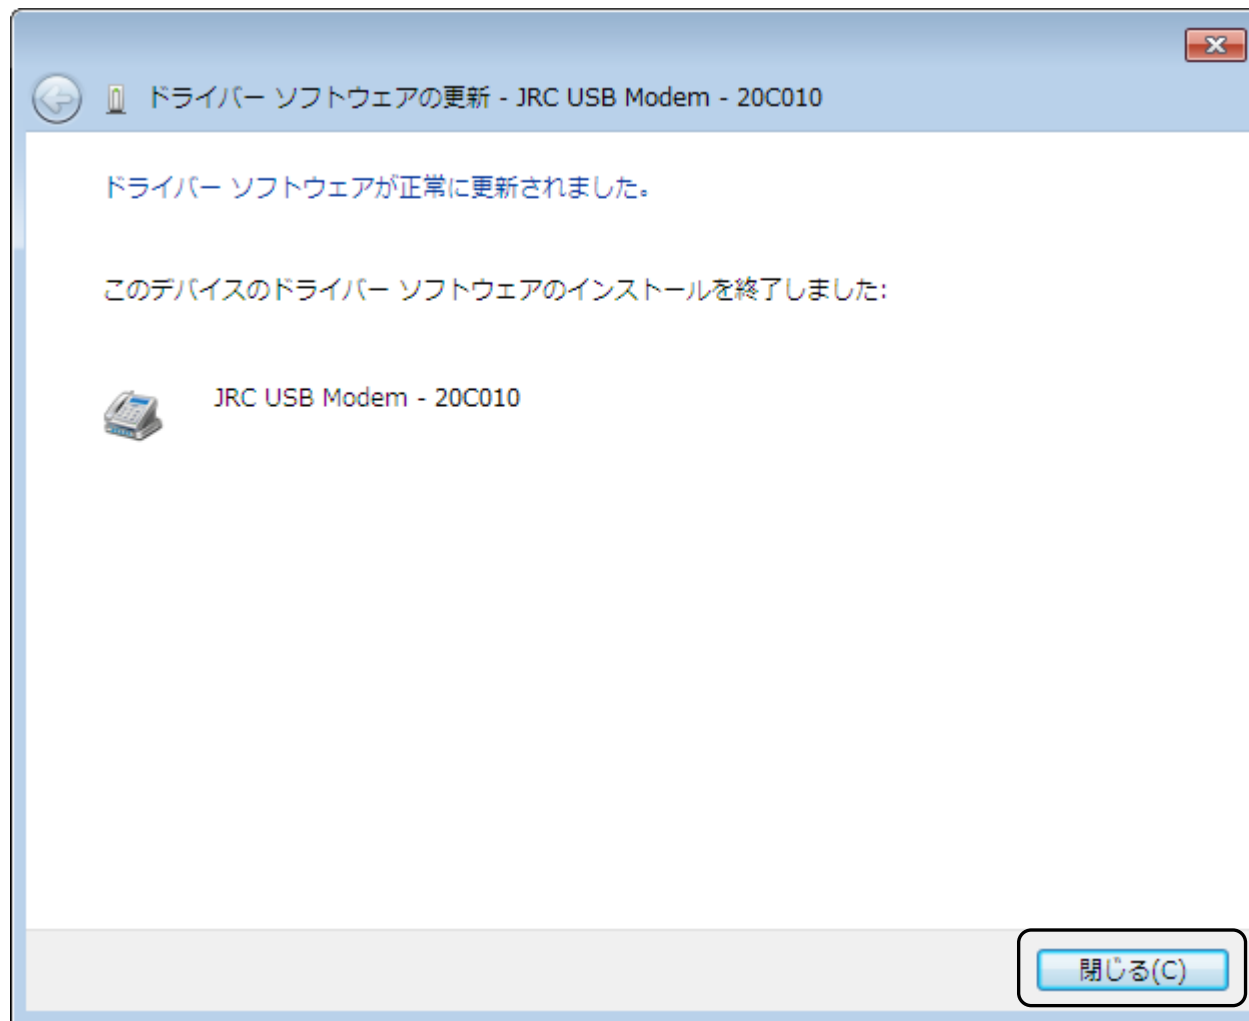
ドライバー ソフトウェアの更新 - JRC USB Modem - 20C010

ドライバー ソフトウェアが正常に更新されました。

このデバイスのドライバー ソフトウェアのインストールを終了しました:

JRC USB Modem - 20C010

閉じる(C)